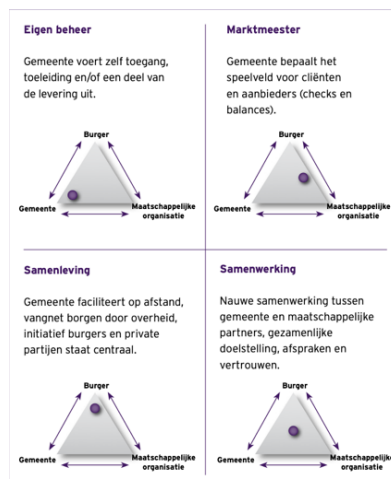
Eigen beheer

Gemeente voert zelf toegang, toeleiding en/of een deel van de levering uit.

Burger

Gemeente

Maatschappelijke organisatie

Marktmeester

Gemeente bepaalt het speelveld voor cliënten en aanbieders (checks en balances).

Burger

Gemeente

Maatschappelijke organisatie

Samenleving

Gemeente faciliteert op afstand, vangnet borgen door overheid, initiatief burgers en private partijen staat centraal.

Burger

Gemeente

Maatschappelijke organisatie

Samenwerking

Nauwe samenwerking tussen gemeente en maatschappelijke partners, gezamenlijke doelstelling, afspraken en vertrouwen.

Burger

Gemeente

Maatschappelijke organisatie